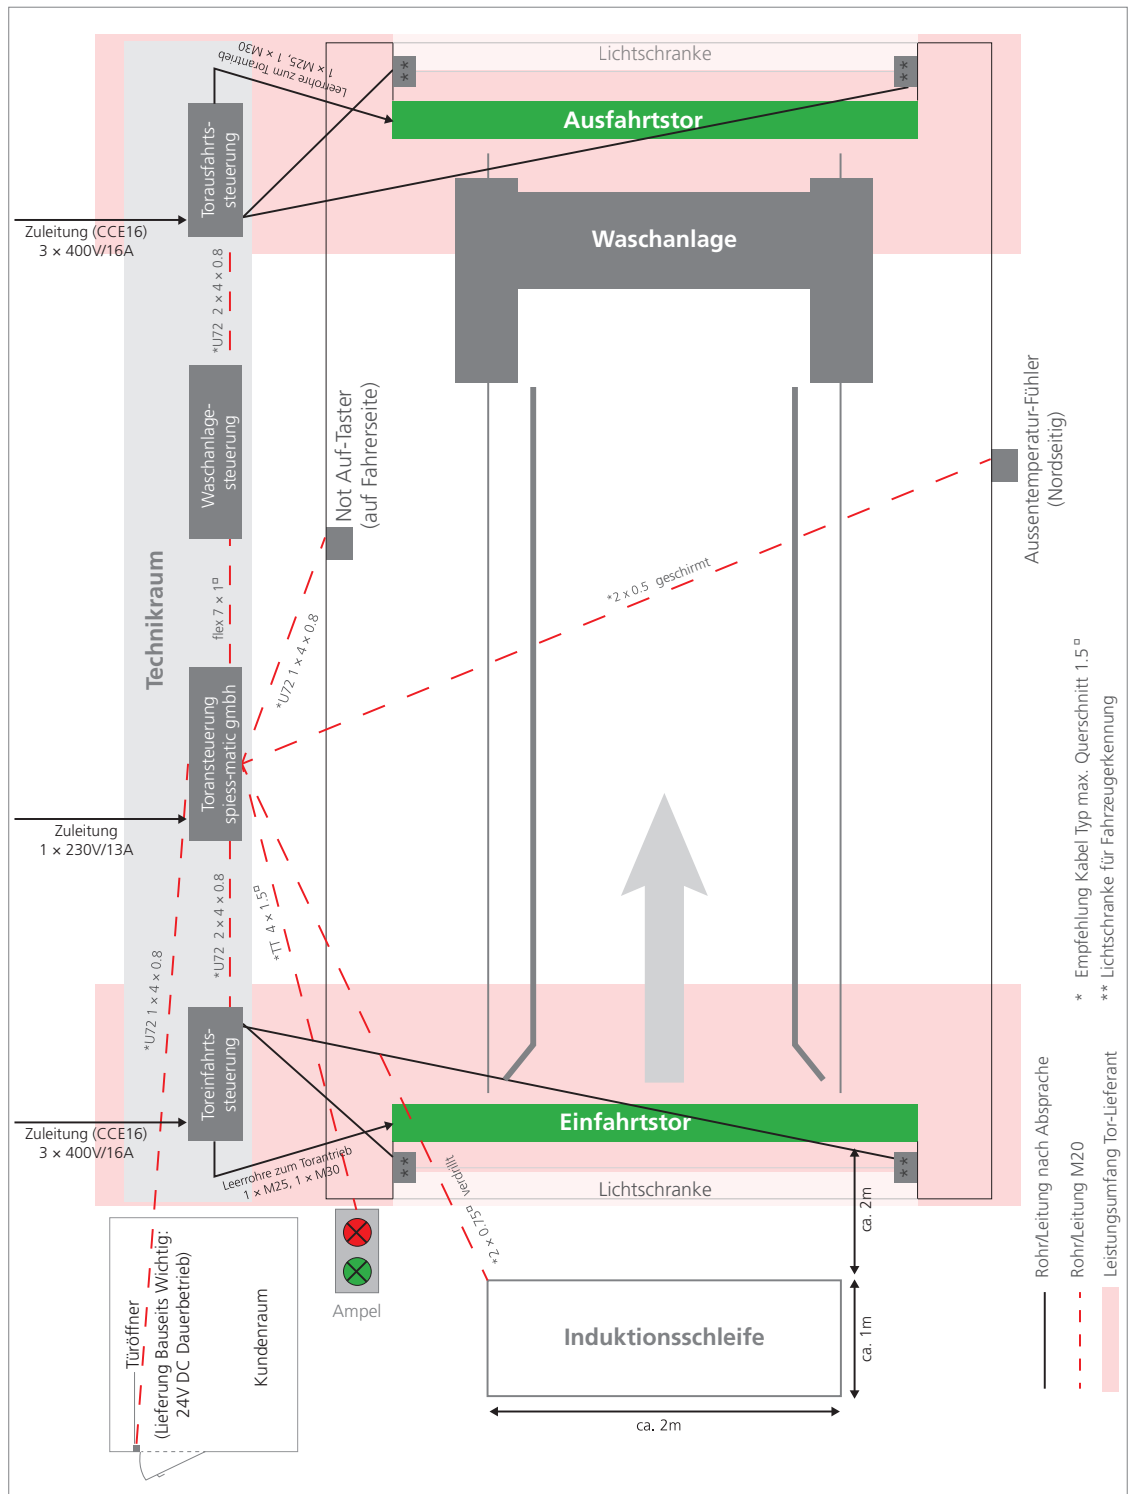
Lichtschranke

Leerrohre zum Torantrieb 1 × M25, 1 × M30

Ausfahrtstor

Torausfahrts-steuerung

Zuleitung (CCE16)
3 × 400V/16A

*U72 2 × 4 × 0.8

Waschanlage

Waschanlage-steuerung

Not Auf-Taster (auf Fahrerseite)

Aussentemperatur-Fühler (Nordseitig)

Technikraum

flex 7 × 1□

*U72 1 × 4 × 0.8

*2 x 0.5 geschirmt

Torsteuerung spiess-matic gmbh

Zuleitung
1 × 230V/13A

*TT 4 × 1.5□

*U72 2 × 4 × 0.8

*U72 1 × 4 × 0.8

* Empfehlung Kabel Typ max. Querschnitt 1.5□
** Lichtschranke für Fahrzeugerkennung

Toreinfahrts-steuerung

Zuleitung (CCE16)
3 × 400V/16A

Einfahrtstor

Leerrohre zum Torantrieb 1 × M25, 1 × M30

verdrillt *2 × 0.75□

Lichtschranke

ca. 2m

Ampel

Türöffner
(Lieferung Bauseits Wichtig: 24V DC Dauerbetrieb)

Kundenraum

Induktionsschleife

ca. 1m

ca. 2m

Rohr/Leitung nach Absprache
Rohr/Leitung M20
Leistungsumfang Tor-Lieferant